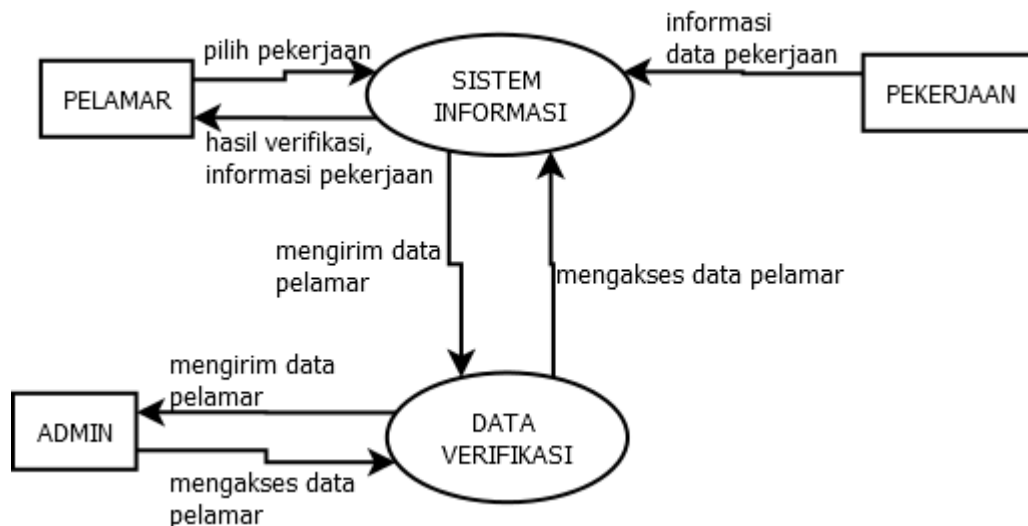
informasi data pekerjaan

pilih pekerjaan

PELAMAR

SISTEM INFORMASI

PEKERJAAN

hasil verifikasi, informasi pekerjaan

mengirim data pelamar

mengakses data pelamar

mengirim data pelamar

ADMIN

DATA VERIFIKASI

mengakses data pelamar